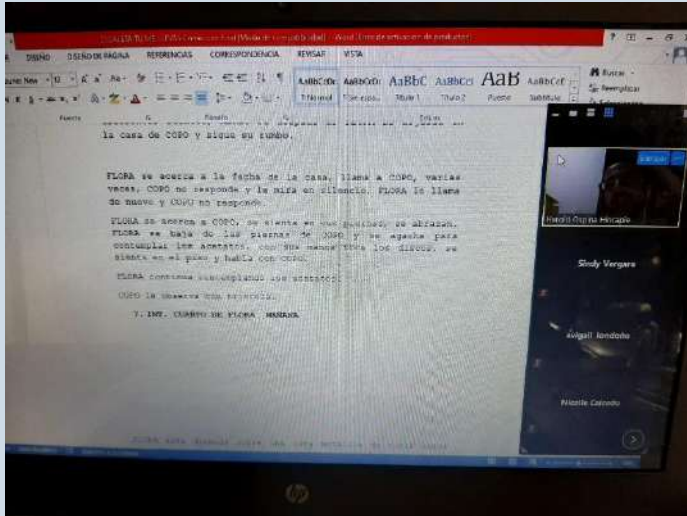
DISEÑO DISEÑO DE PÁGINA REFERENCIAS CORRESPONDENCIA REVISAR VISTA

AaBbCcDc AaBbCcDc AaBbC AaBbCcI AaB AaBbCcE
¶ Normal Sin espa... Título 1 Título 2 Puesto Subtítulo

Buscar
Reemplazar

Fuente Párrafo Estilos

la casa de COPO y sigue su rumbo.

FLORA se acerca a la fachada de la casa, llama a COPO, varias veces, COPO no responde y la mira en silencio. FLORA lo llama de nuevo y COPO no responde.

FLORA se acerca a COPO, se sienta en sus piernas, se abrazan. FLORA se baja de las piernas de COPO y se agacha para contemplar los acetatos, con sus manos toca los discos, se sienta en el piso y habla con COPO.

FLORA continua contemplando los acetatos.

COPO la observa con tristeza.

7. INT. CUARTO DE FLORA MAÑANA

Harold Ospina Hincapie

Sindy Vergara

Abigail londoño

Priscilla Caicedo